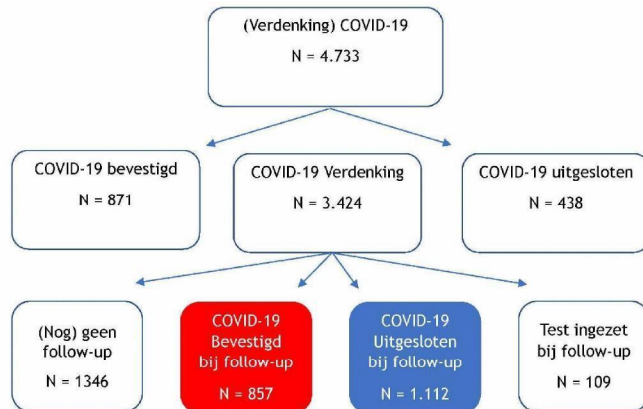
(Verdenking) COVID-19
N = 4.733

COVID-19 bevestigd
N = 871

COVID-19 Verdenking
N = 3.424

COVID-19 uitgesloten
N = 438

(Nog) geen follow-up
N = 1346

COVID-19 Bevestigd bij follow-up
N = 857

COVID-19 Uitgesloten bij follow-up
N = 1.112

Test ingezet bij follow-up
N = 109